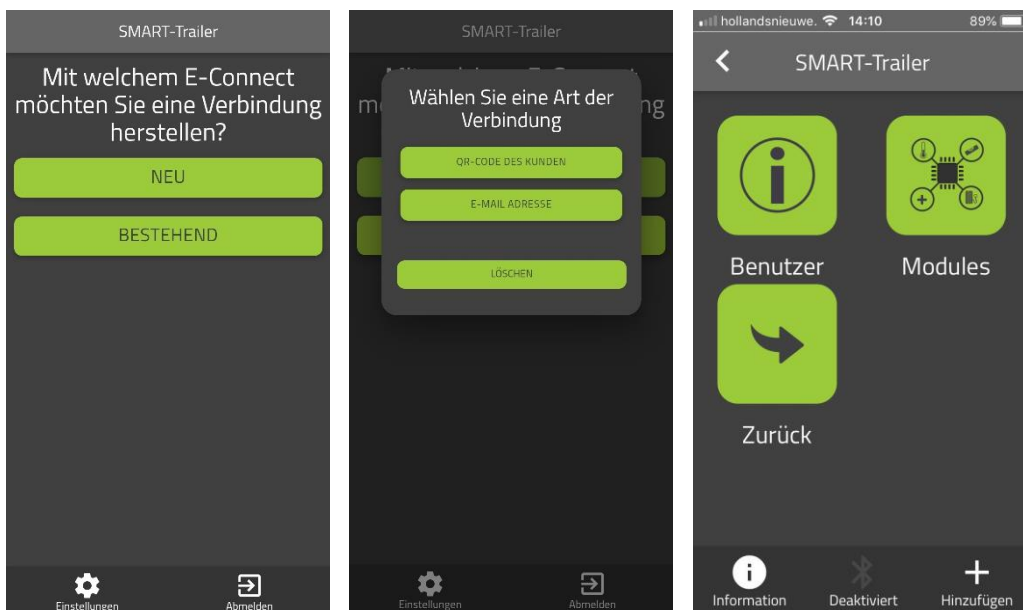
SMART-Trailer

Mit welchem E-Connect möchten Sie eine Verbindung herstellen?

NEU

BESTEHEND

Einstellungen

Abmelden

SMART-Trailer

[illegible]

Wählen Sie eine Art der Verbindung

QR-CODE DES KUNDEN

E-MAIL ADRESSE

LÖSCHEN

Einstellungen

Abmelden

hollandsnieuwe. 14:10 89%

SMART-Trailer

Benutzer

Modules

Zurück

Information

Deaktiviert

Hinzufügen